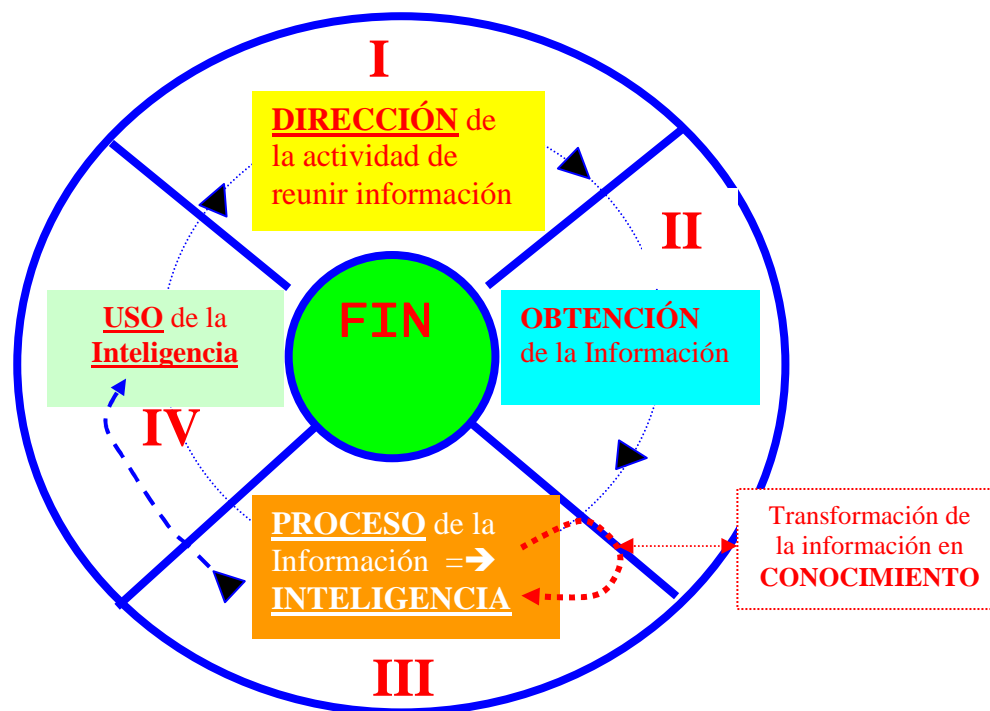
I

DIRECCIÓN de la actividad de reunir información

II

OBTENCIÓN de la Información

FIN

USO de la Inteligencia

IV

PROCESO de la Información =➔ INTELIGENCIA

Transformación de la información en CONOCIMIENTO

III